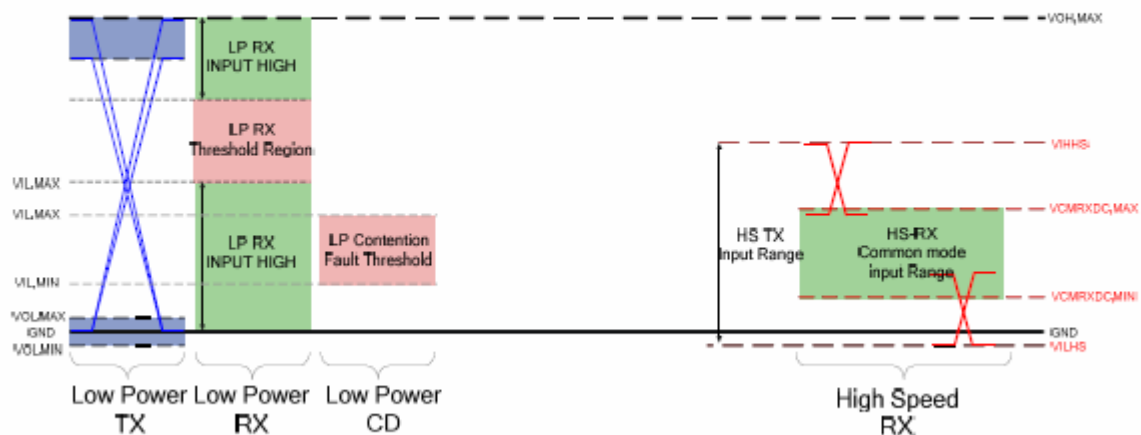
VOH,MAX

LP RX INPUT HIGH

LP RX Threshold Region

VIL,MAX

VIL,MAX

LP RX INPUT HIGH

LP Contention Fault Threshold

VIL,MIN

VOL,MAX

IGND

VOLMIN

VIHHS

VCMRXDC,MAX

HS TX Input Range

HS-RX Common mode input Range

VCMRXDC,MIN

IGND

VILHS

Low Power TX

Low Power RX

Low Power CD

High Speed RX